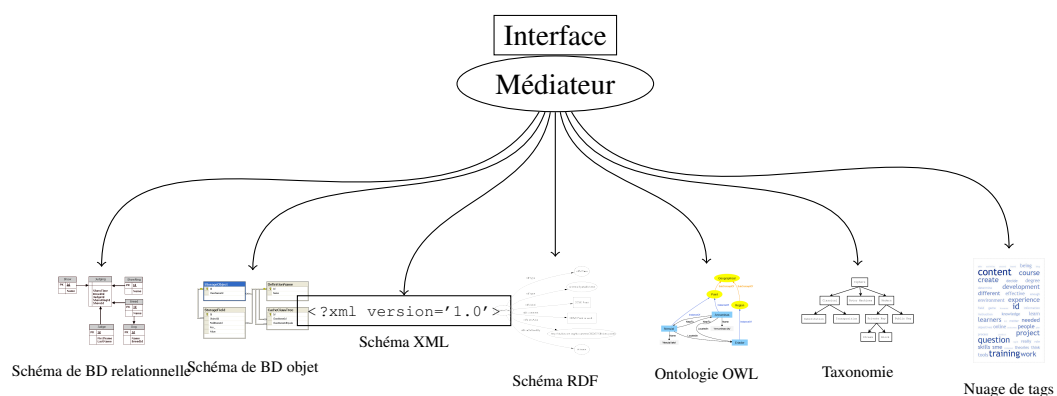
Interface

Médiateur

<?xml version='1.0'>

Schéma XML

Schéma de BD relationnelle

Schéma de BD objet

Schéma RDF

Ontologie OWL

Taxonomie

Nuage de tags

content course create development different experience id learners needed people question project skills training work